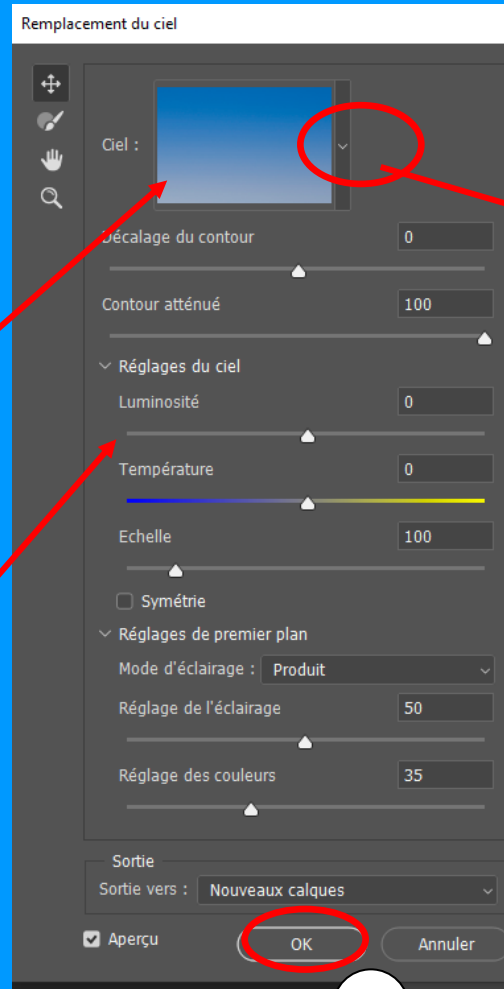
Remplacement du ciel

Ciel :

Décalage du contour 0

Contour atténué 100

Réglages du ciel

Luminosité 0

Température 0

Echelle 100

Symétrie

Réglages de premier plan

Mode d'éclairage : Produit

Réglage de l'éclairage 50

Réglage des couleurs 35

Sortie

Sortie vers : Nouveaux calques

Aperçu

OK

Annuler